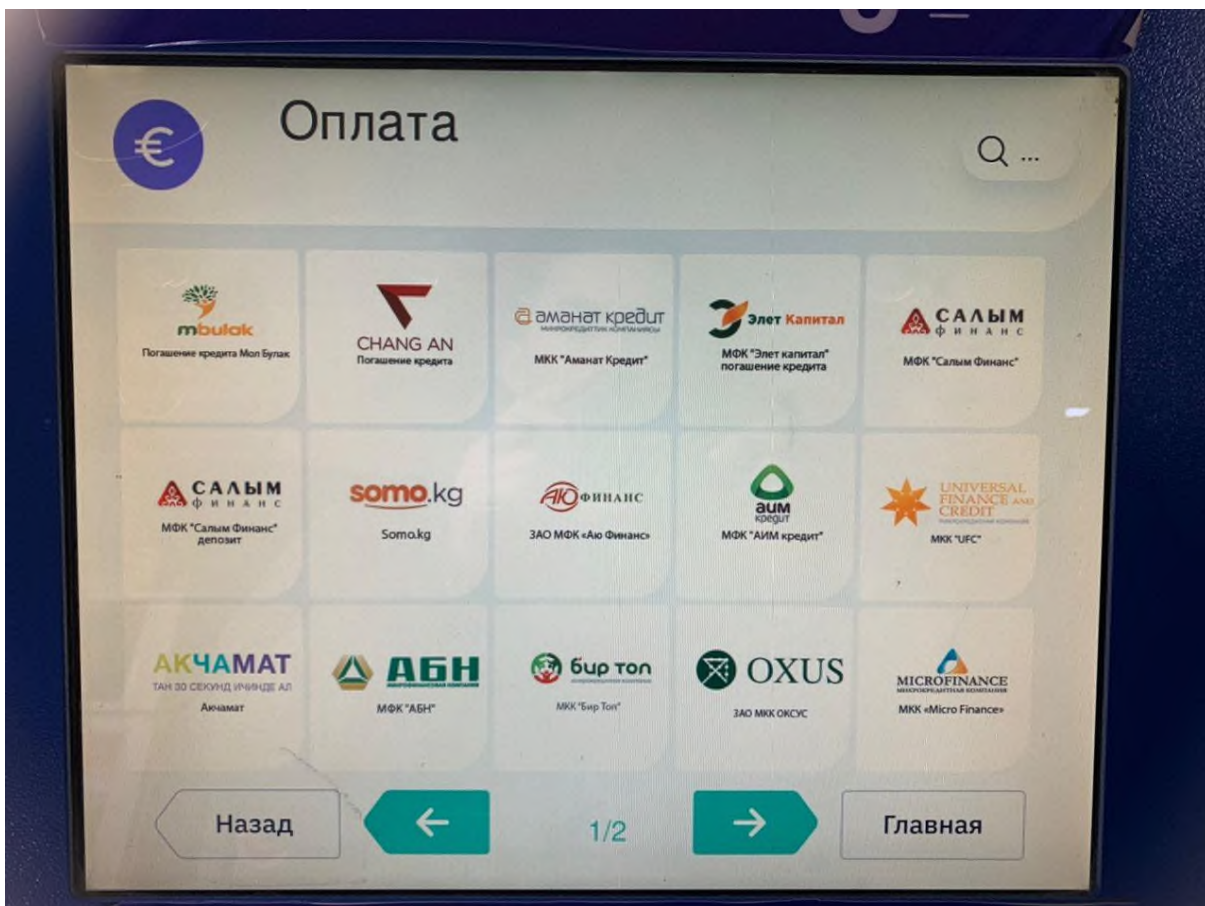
€ Оплата

Q ...

mbulak
Погашение кредита Мол Булак

CHANG AN
Погашение кредита

аманат кредит
МИКРОКРЕДИТТИК КОМПАНИЯСЫ
МКК "Аманат Кредит"

Элет Капитал
МФК "Элет капитал" погашение кредита

САЛЫМ ФИНАНС
МФК "Салым Финанс"

САЛЫМ ФИНАНС
МФК "Салым Финанс" депозит

somo.kg
Somo.kg

АЮ ФИНАНС
ЗАО МФК «Аю Финанс»

аим кредит
МФК "АИМ кредит"

UNIVERSAL FINANCE AND CREDIT
МИКРОКРЕДИТНАЯ КОМПАНИЯ
МКК "UFC"

АКЧАМАТ
ТАН 30 СЕКУНД ИЧИНДЕ АЛ
Акчамат

АБН
МИКРОФИНАНСОВАЯ КОМПАНИЯ
МФК "АБН"

бир топ
МИКРОКРЕДИТНАЯ КОМПАНИЯ
МКК "Бир Топ"

OXUS
ЗАО МКК ОКСУС

MICROFINANCE
МИКРОКРЕДИТНАЯ КОМПАНИЯ
МКК «Micro Finance»

Назад
←
1/2
→
Главная